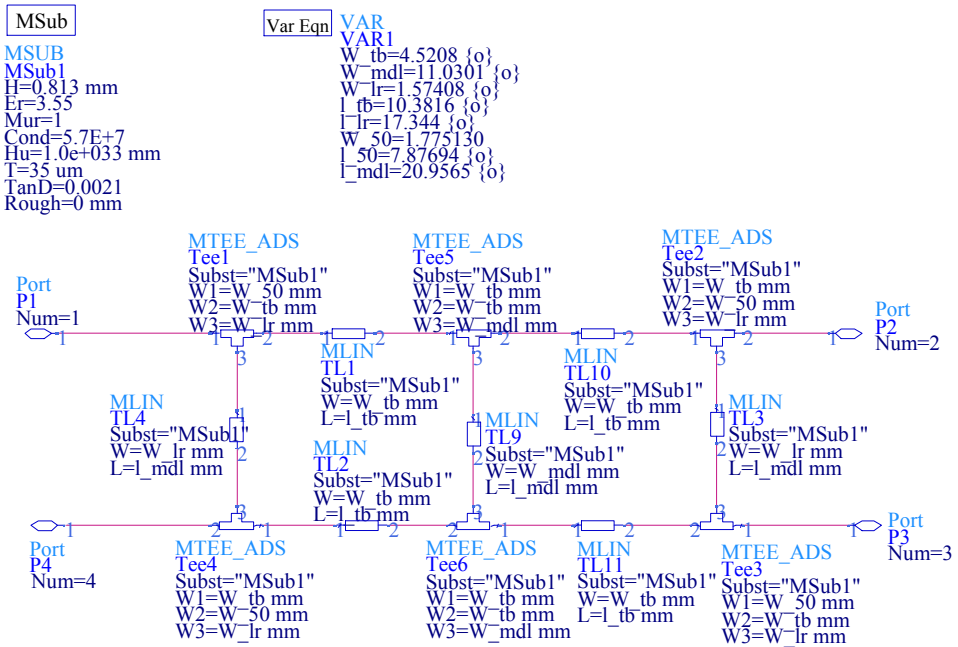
MSub

MSUB
MSub1
H=0.813 mm
Er=3.55
Mur=1
Cond=5.7E+7
Hu=1.0e+033 mm
T=35 um
TanD=0.0021
Rough=0 mm

Var Eqn

VAR
VAR1
W_tb=4.5208 {o}
W_mdl=11.0301 {o}
W_lr=1.57408 {o}
l_tb=10.3816 {o}
l_lr=17.344 {o}
W_50=1.775130
l_50=7.87694 {o}
l_mdl=20.9565 {o}

Port
P1
Num=1

MTEE_ADS
Tee1
Subst="MSub1"
W1=W_50 mm
W2=W_tb mm
W3=W_lr mm

MLIN
TL1
Subst="MSub1"
W=W_tb mm
L=l_tb mm

MTEE_ADS
Tee5
Subst="MSub1"
W1=W_tb mm
W2=W_tb mm
W3=W_mdl mm

MLIN
TL10
Subst="MSub1"
W=W_tb mm
L=l_tb mm

MTEE_ADS
Tee2
Subst="MSub1"
W1=W_tb mm
W2=W_50 mm
W3=W_lr mm

Port
P2
Num=2

MLIN
TL4
Subst="MSub1"
W=W_lr mm
L=l_mdl mm

MLIN
TL2
Subst="MSub1"
W=W_tb mm
L=l_tb mm

MLIN
TL9
Subst="MSub1"
W=W_mdl mm
L=l_mdl mm

MLIN
TL3
Subst="MSub1"
W=W_lr mm
L=l_mdl mm

Port
P4
Num=4

MTEE_ADS
Tee4
Subst="MSub1"
W1=W_tb mm
W2=W_50 mm
W3=W_lr mm

MTEE_ADS
Tee6
Subst="MSub1"
W1=W_tb mm
W2=W_tb mm
W3=W_mdl mm

MLIN
TL11
Subst="MSub1"
W=W_tb mm
L=l_tb mm

MTEE_ADS
Tee3
Subst="MSub1"
W1=W_50 mm
W2=W_tb mm
W3=W_lr mm

Port
P3
Num=3